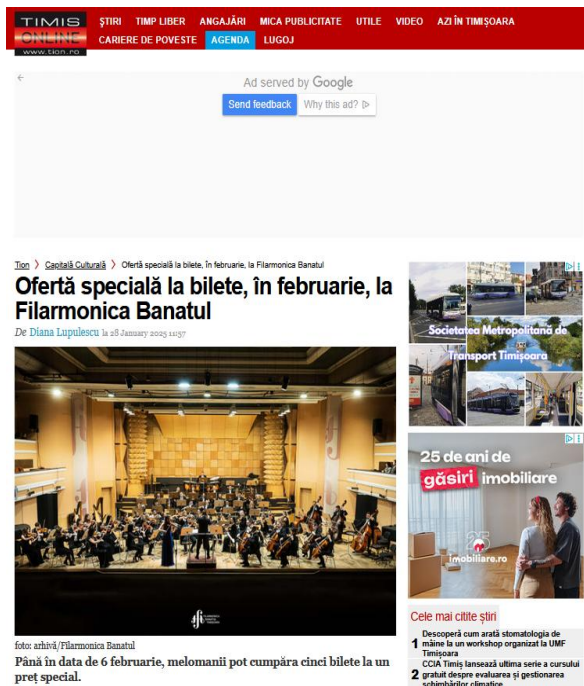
TIMIS ONLINE www.tion.ro

ȘTIRI TIMP LIBER ANGAJĂRI MICA PUBLICITATE UTILE VIDEO AZI ÎN TIMIȘOARA CARIERE DE POVESTE AGENDA LUGOJ

Ad served by Google
Send feedback Why this ad?

Tion › Capitală Culturală › Ofertă specială la bilete, în februarie, la Filarmonica Banatul

Ofertă specială la bilete, în februarie, la Filarmonica Banatul

De Diana Lupulescu la 28 January 2025 11:57

foto: arhivă/Filarmonica Banatul

Până în data de 6 februarie, melomanii pot cumpăra cinci bilete la un preț special.

Societatea Metropolitană de Transport Timișoara

25 de ani de găsiri imobiliare
imobiliare.ro

Cele mai citite știri

1 Descoperă cum arată stomatologia de mâine la un workshop organizat la UMF Timișoara

2 CCIA Timiș lansează ultima serie a cursului gratuit despre evaluarea și gestionarea schimbărilor climatice